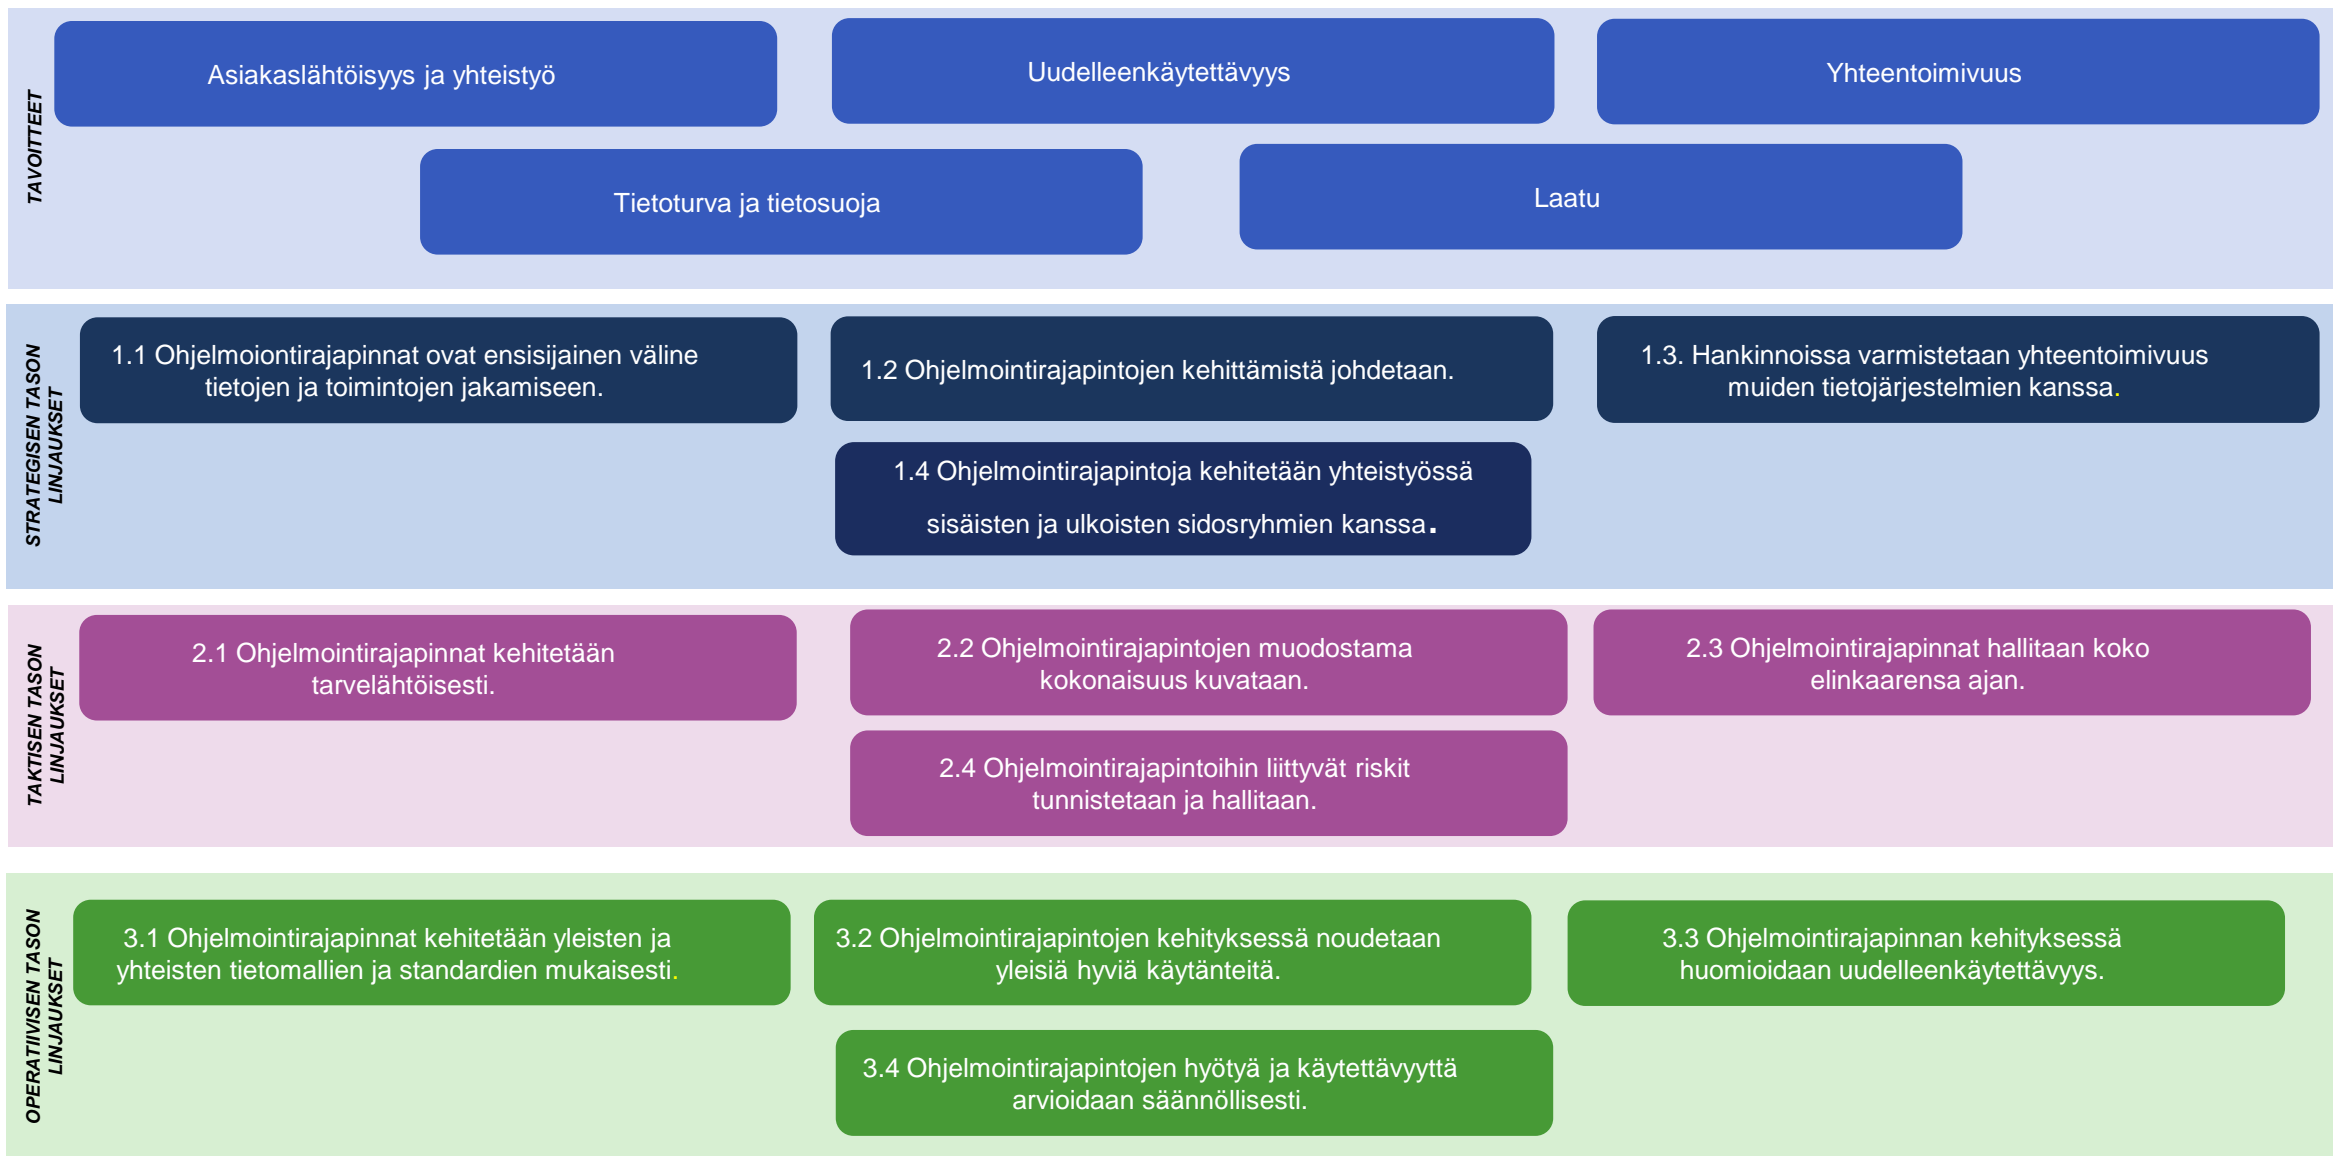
TAVOITTEET

Asiakaslähtöisyys ja yhteistyö

Uudelleenkäytettävyys

Yhteentoimivuus

Tietoturva ja tietosuoja

Laatu

STRATEGISEN TASON LINJAUKSET

1.1 Ohjelmoiontirajapinnat ovat ensisijainen väline tietojen ja toimintojen jakamiseen.

1.2 Ohjelmointirajapintojen kehittämistä johdetaan.

1.3. Hankinnoissa varmistetaan yhteentoimivuus muiden tietojärjestelmien kanssa.

1.4 Ohjelmointirajapintoja kehitetään yhteistyössä sisäisten ja ulkoisten sidosryhmien kanssa.

TAKTISEN TASON LINJAUKSET

2.1 Ohjelmointirajapinnat kehitetään tarvelähtöisesti.

2.2 Ohjelmointirajapintojen muodostama kokonaisuus kuvataan.

2.3 Ohjelmointirajapinnat hallitaan koko elinkaarensa ajan.

2.4 Ohjelmointirajapintoihin liittyvät riskit tunnistetaan ja hallitaan.

OPERATIIVISEN TASON LINJAUKSET

3.1 Ohjelmointirajapinnat kehitetään yleisten ja yhteisten tietomallien ja standardien mukaisesti.

3.2 Ohjelmointirajapintojen kehityksessä noudetaan yleisiä hyviä käytänteitä.

3.3 Ohjelmointirajapinnan kehityksessä huomioidaan uudelleenkäytettävyys.

3.4 Ohjelmointirajapintojen hyötyä ja käytettävyyttä arvioidaan säännöllisesti.